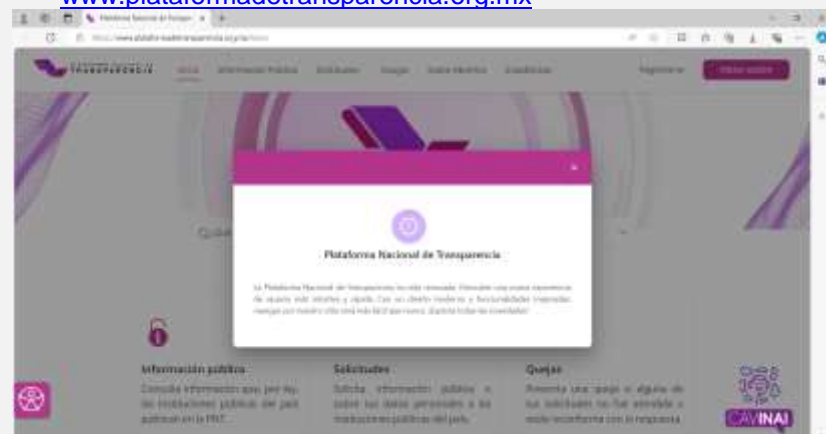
www.plataformadetransparencia.org.mx

Plataforma Nacional de Transpar ×

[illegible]

TRANSPARENCIA

Inicio  Información Pública  Solicitudes  Quejas  Datos Abiertos  Estadísticas

Registrarse

Iniciar sesión

×

Plataforma Nacional de Transparencia

La Plataforma Nacional de Transparencia ha sido renovada. Disfruta una nueva experiencia de usuario más sencilla y rápida. Con un diseño moderno y funcionalidades mejoradas, navegar por nuestro sitio será más fácil que nunca. ¡Explora todas las novedades!

Quie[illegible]

Información pública
Consulta información que, por ley, las instituciones públicas del país publican en la PNT.

Solicitudes
Solicita información pública o sobre tus datos personales a las instituciones públicas del país.

Quejas
Presenta una queja si alguna de tus solicitudes no fue atendida o estás inconforme con la respuesta.

CAVINAI